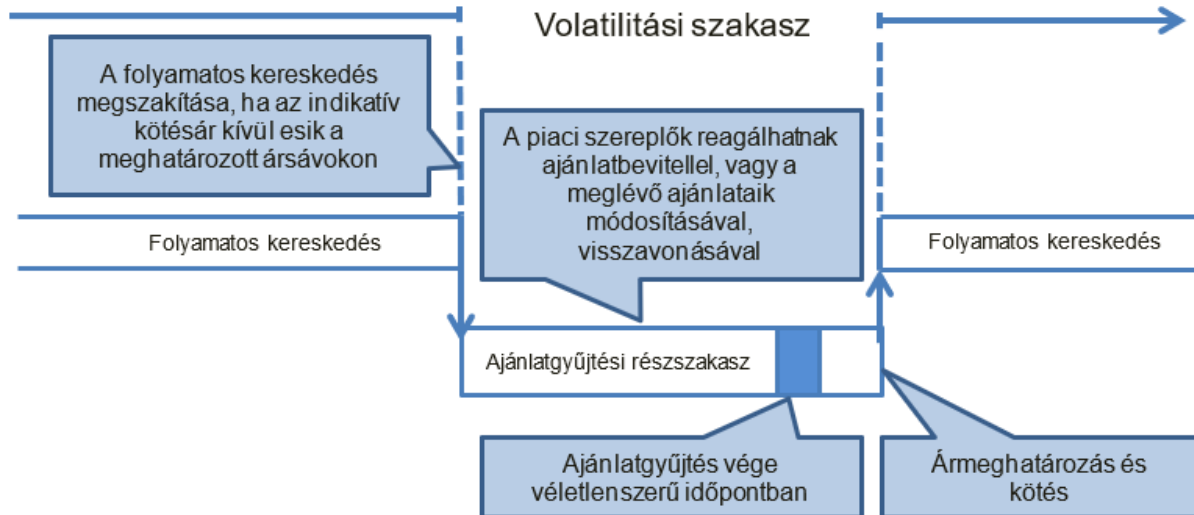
Volatilitási szakasz

A folyamatos kereskedés megszakítása, ha az indikatív kötésár kívül esik a meghatározott ársávokon

A piaci szereplők reagálhatnak ajánlatbevitellel, vagy a meglévő ajánlataik módosításával, visszavonásával

Folyamatos kereskedés

Folyamatos kereskedés

Ajánlatgyűjtési részszakasz

Ajánlatgyűjtés vége véletlenszerű időpontban

Ármeghatározás és kötés